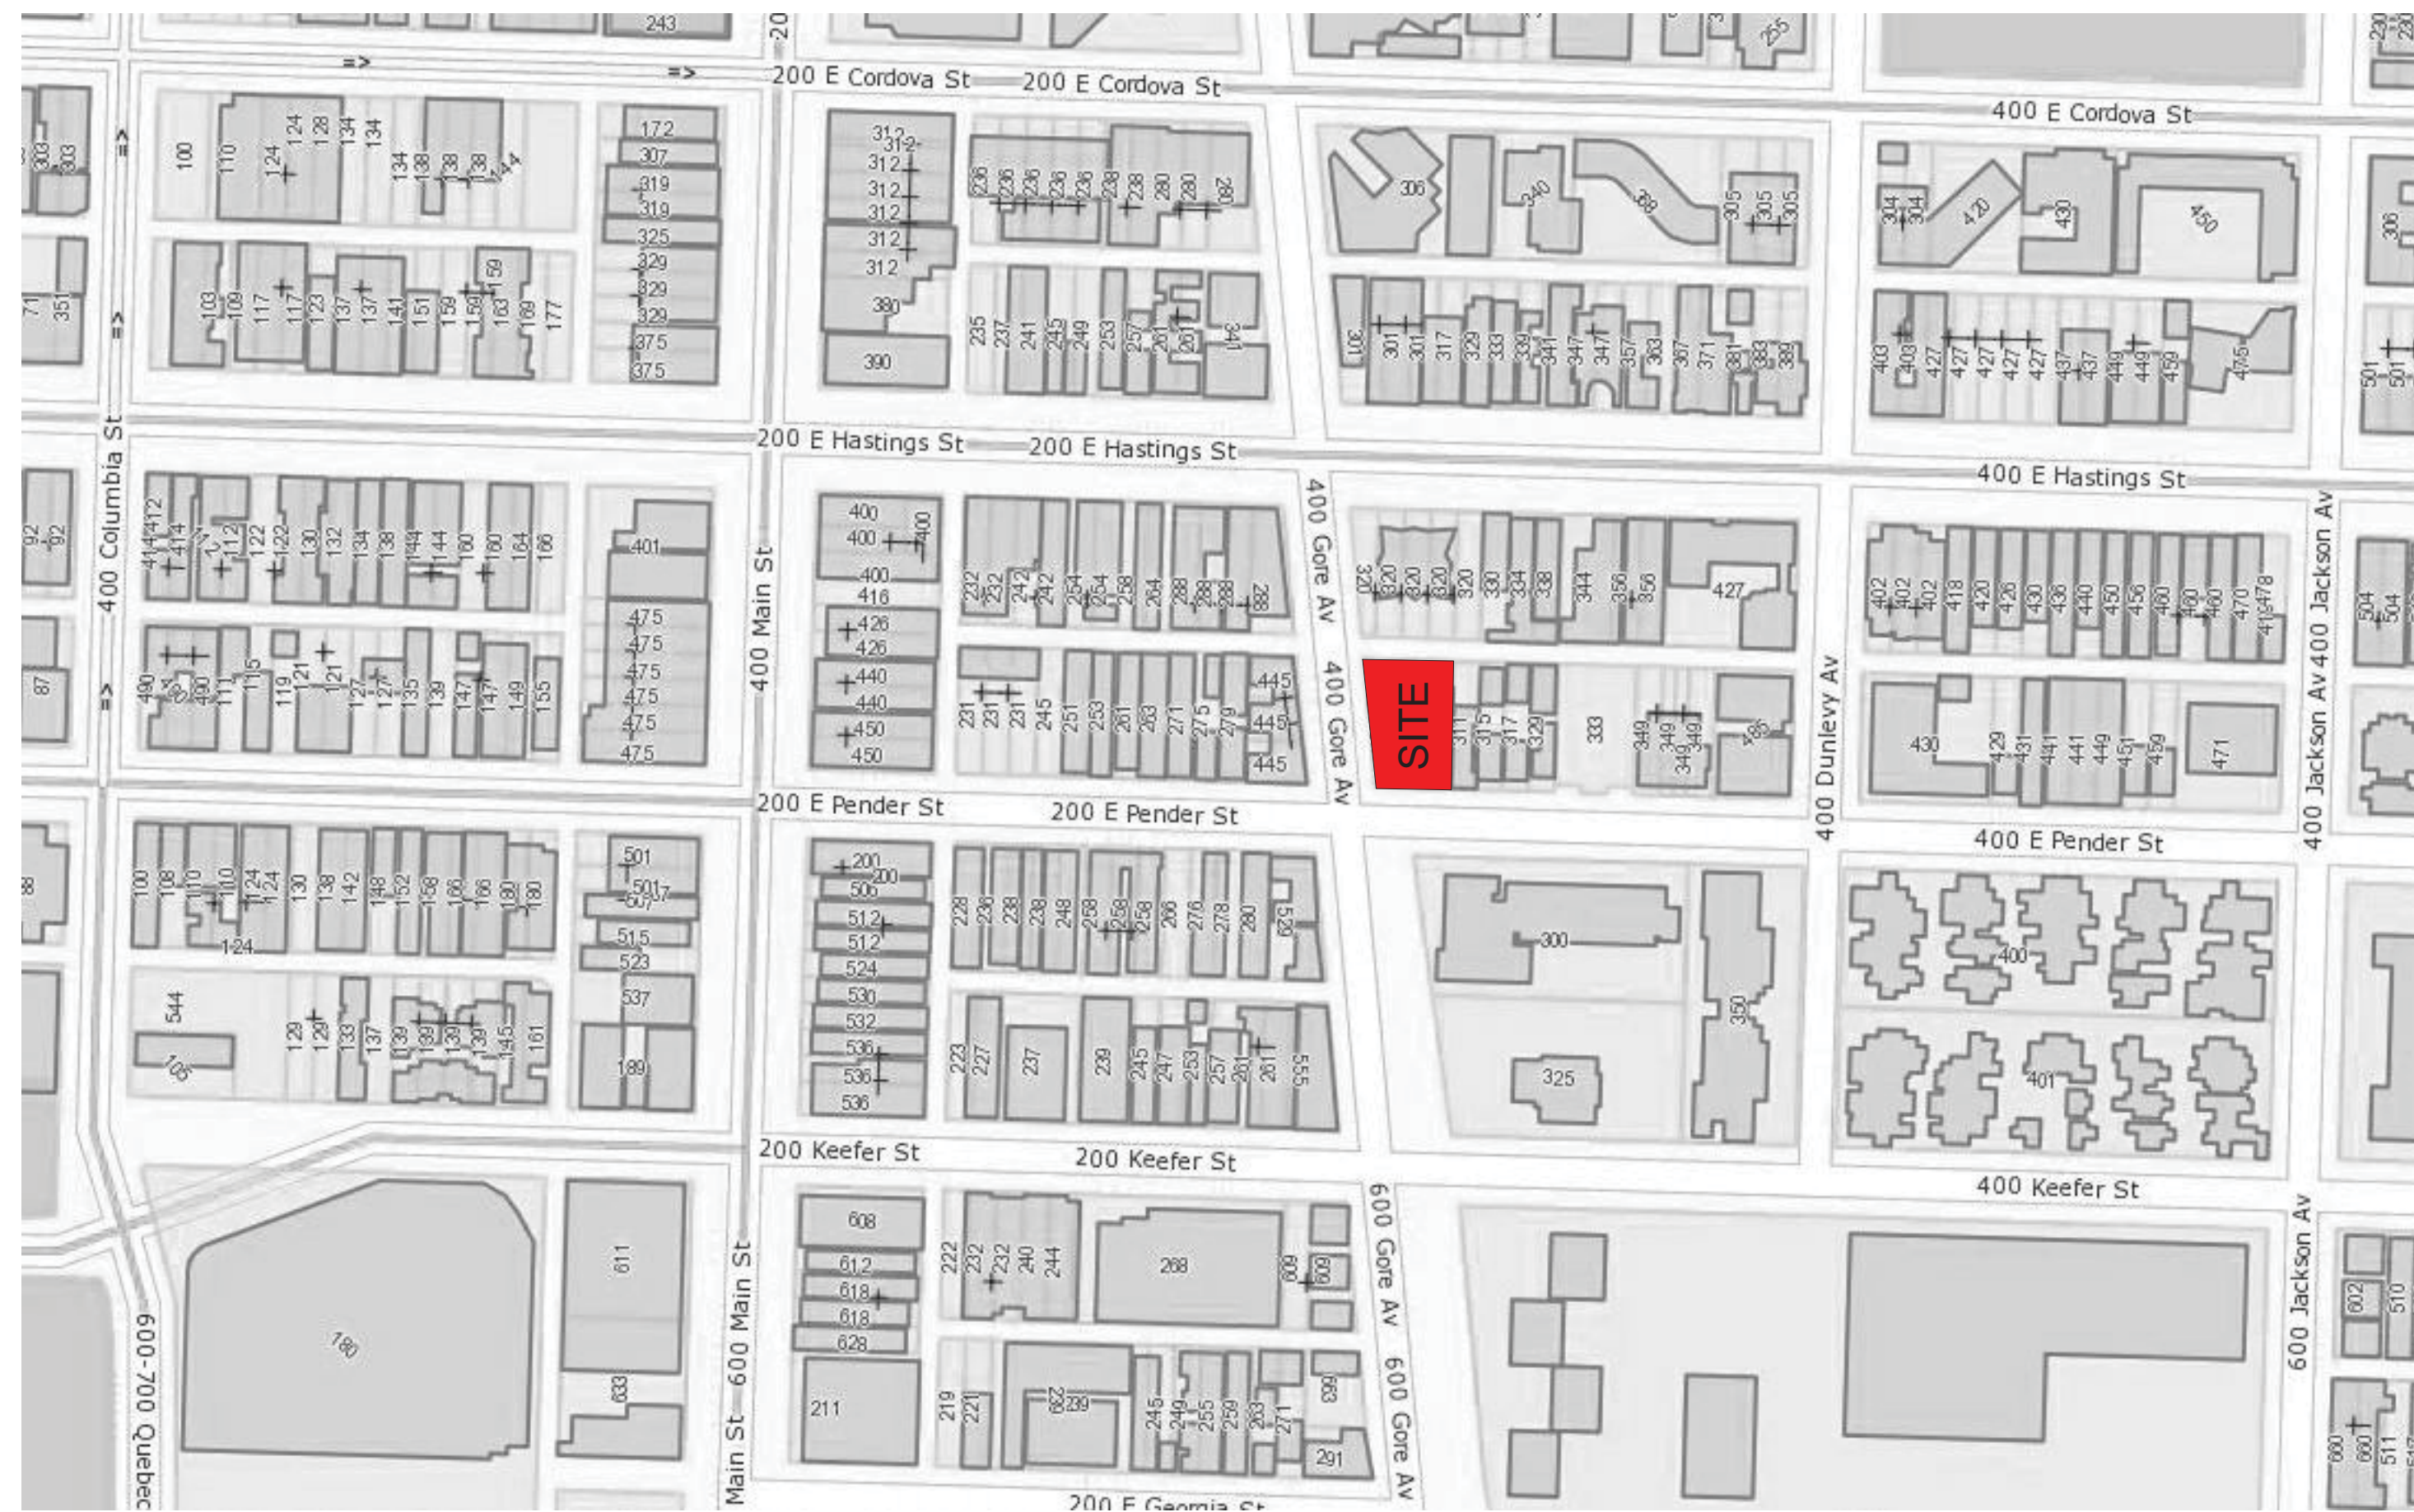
200 E Cordova St
200 E Cordova St
400 E Cordova St
200 E Hastings St
200 E Hastings St
400 E Hastings St
400 Columbia St
400 Main St
400 Gore Av
400 Gore Av
400 Dunlevy Av
400 Jackson Av
400 Jackson Av
SITE
200 E Pender St
200 E Pender St
400 E Pender St
200 Keefer St
200 Keefer St
400 Keefer St
600 Main St
Main St
600 Gore Av
600 Gore Av
600 Jackson Av
600-700 Quebec
200 E Georgia St
243
312
312
312
312
312
312
380
390
400
400
400
400
416
426
426
440
440
450
450
401
475
475
475
475
475
475
172
307
319
319
325
329
329
329
375
375
501
501
507
515
523
537
189
200
200
506
512
512
524
530
532
536
536
536
608
612
618
618
628
211
300
350
325
400
401
427
430
306
340
450
420
430
268
180
611
633
291